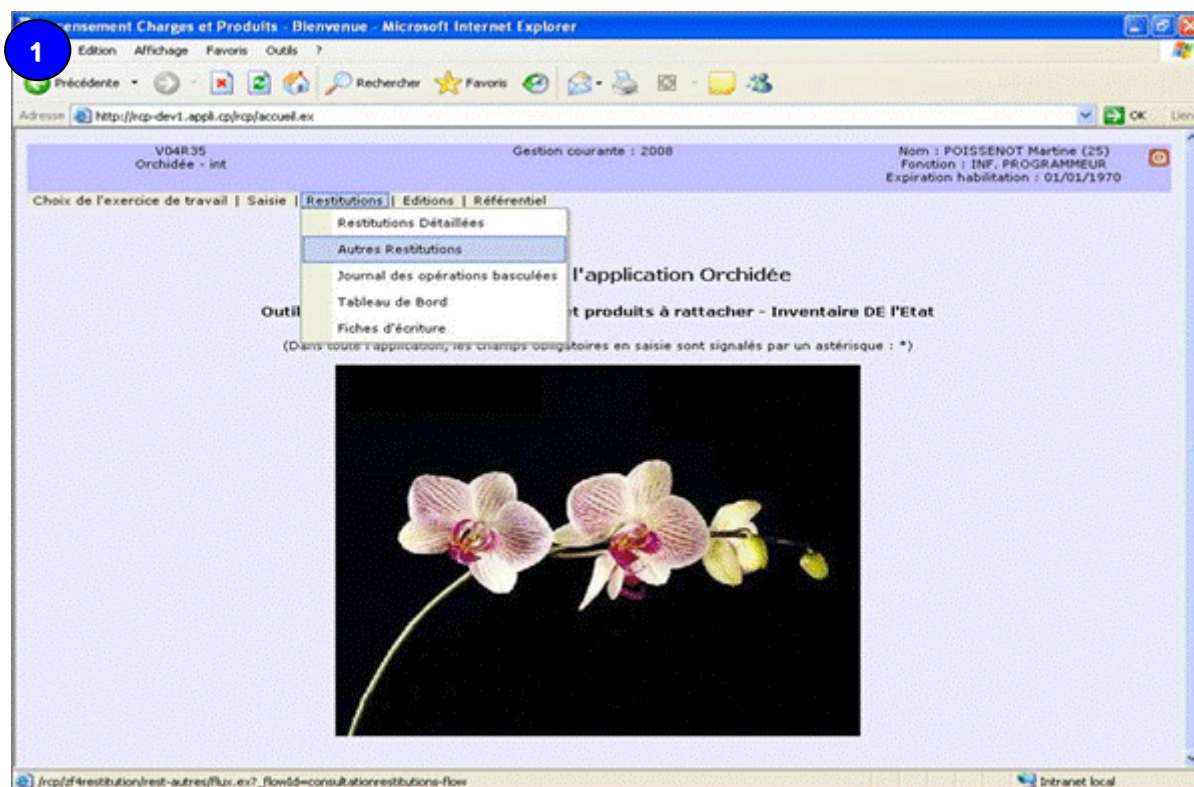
1

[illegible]ensement Charges et Produits - Bienvenue - Microsoft Internet Explorer

Edition Affichage Favoris Outils ?

Précédente Rechercher Favoris

Adresse http://rcp-dev1.appli.cp/rcp/accueil.ex

OK Lien

V04R35
Orchidée - int

Gestion courante : 2008

Nom : POISSENOT Martine (25)
Fonction : INF. PROGRAMMEUR
Expiration habilitation : 01/01/1970

Choix de l'exercice de travail | Saisie | Restitutions | Editions | Référentiel

Restitutions Détaillées
Autres Restitutions
Journal des opérations basculées
Tableau de Bord
Fiches d'écriture

l'application Orchidée

Outil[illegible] et produits à rattacher - Inventaire DE l'Etat

(Da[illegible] saisie sont signalés par un astérisque : *)

/rcp/zf4restitution/rest-autres/flux.ex?_flowId=consultationrestitutions-flow

Intranet local